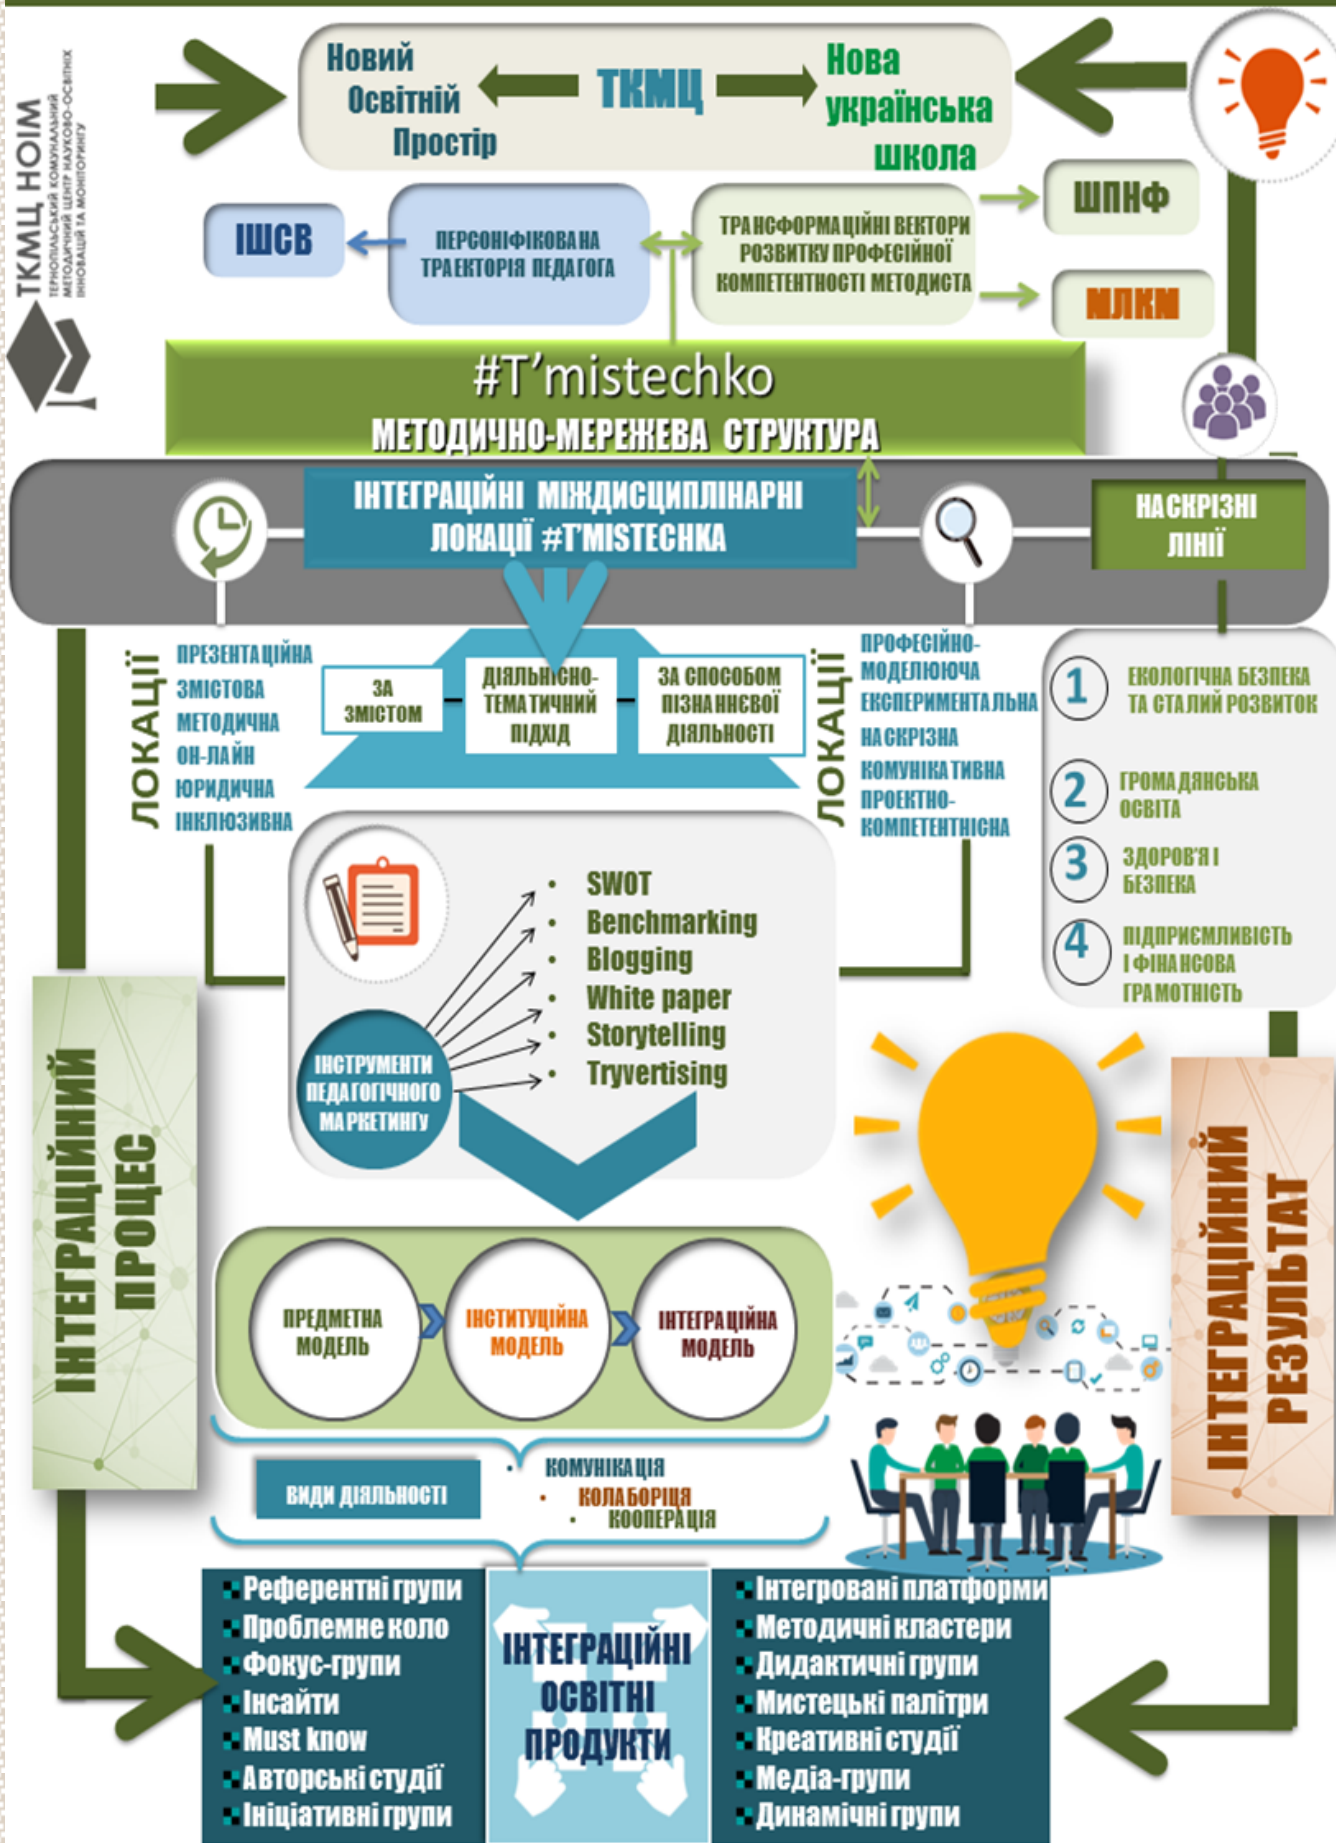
ТКМЦ НОІМ
ТЕРНОПІЛЬСЬКИЙ КОМУНАЛЬНИЙ МЕТОДИЧНИЙ ЦЕНТР НАУКОВО-ОСВІТНІХ ІННОВАЦІЙ ТА МОНІТОРИНГУ

Новий Освітній Простір
ТКМЦ
Нова українська школа

ІШСВ
ПЕРСОНІФІКОВАНА ТРАЕКТОРІЯ ПЕДАГОГА
ТРАНСФОРМАЦІЙНІ ВЕКТОРИ РОЗВИТКУ ПРОФЕСІЙНОЇ КОМПЕТЕНТНОСТІ МЕТОДИСТА
ШПНФ
МЛКМ

#T'mistechko
МЕТОДИЧНО-МЕРЕЖЕВА СТРУКТУРА

ІНТЕГРАЦІЙНІ МІЖДИСЦИПЛІНАРНІ ЛОКАЦІЇ #T'MISTECHKA
НАСКРІЗНІ ЛІНІЇ

ЛОКАЦІЇ
ПРЕЗЕНТАЦІЙНА
ЗМІСТОВА
МЕТОДИЧНА
ОН-ЛАЙН
ЮРИДИЧНА
ІНКЛЮЗИВНА

ЗА ЗМІСТОМ
ДІЯЛЬНІСНО-ТЕМАТИЧНИЙ ПІДХІД
ЗА СПОСОБОМ ПІЗНАННЄВОЇ ДІЯЛЬНОСТІ

ЛОКАЦІЇ
ПРОФЕСІЙНО-МОДЕЛЮЮЧА
ЕКСПЕРИМЕНТАЛЬНА
НАСКРІЗНА
КОМУНІКАТИВНА
ПРОЕКТНО-КОМПЕТЕНТНІСНА

1 ЕКОЛОГІЧНА БЕЗПЕКА ТА СТАЛИЙ РОЗВИТОК
2 ГРОМАДЯНСЬКА ОСВІТА
3 ЗДОРОВ'Я І БЕЗПЕКА
4 ПІДПРИЄМЛИВІСТЬ І ФІНАНСОВА ГРАМОТНІСТЬ

ІНСТРУМЕНТИ ПЕДАГОГІЧНОГО МАРКЕТИНГУ
• SWOT
• Benchmarking
• Blogging
• White paper
• Storytelling
• Tryvertising

ІНТЕГРАЦІЙНИЙ ПРОЦЕС
ІНТЕГРАЦІЙНИЙ РЕЗУЛЬТАТ

ПРЕДМЕТНА МОДЕЛЬ
ІНСТИТУЦІЙНА МОДЕЛЬ
ІНТЕГРАЦІЙНА МОДЕЛЬ

ВИДИ ДІЯЛЬНОСТІ
• КОМУНІКАЦІЯ
• КОЛАБОРІЦЯ
• КООПЕРАЦІЯ

Референтні групи
Проблемне коло
Фокус-групи
Інсайти
Must know
Авторські студії
Ініціативні групи

ІНТЕГРАЦІЙНІ ОСВІТНІ ПРОДУКТИ

Інтегровані платформи
Методичні кластери
Дидактичні групи
Мистецькі палітри
Креативні студії
Медіа-групи
Динамічні групи